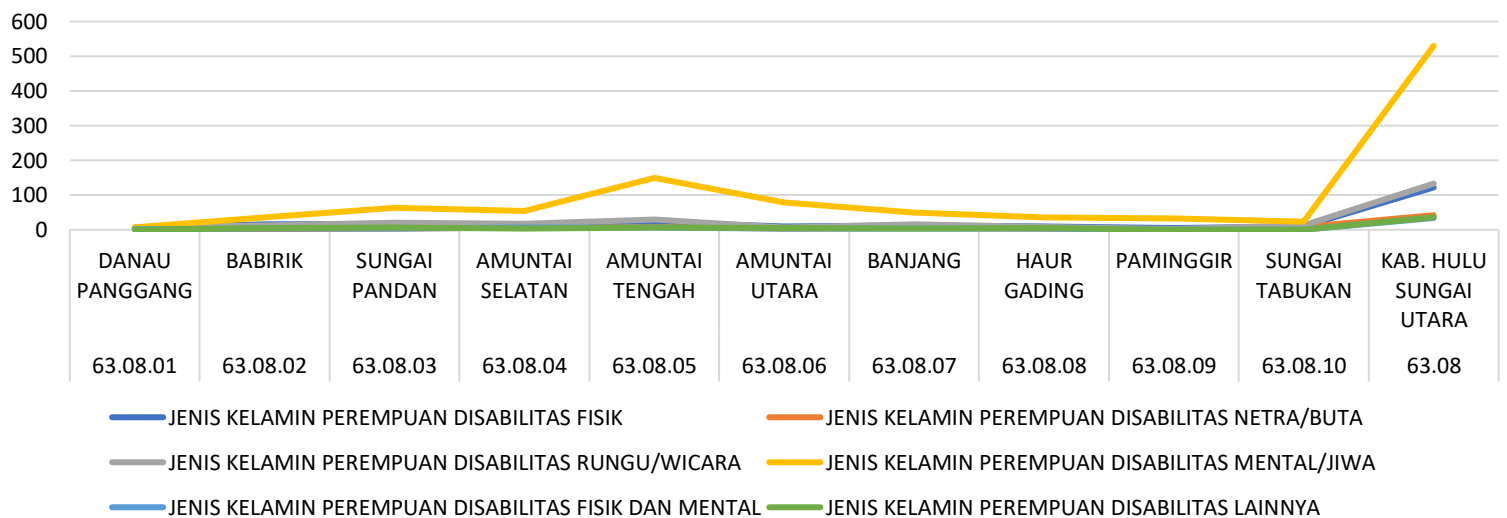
600
500
400
300
200
100
0

| DANAU PANGGANG | BABIRIK | SUNGAI PANDAN | AMUNTAI SELATAN | AMUNTAI TENGAH | AMUNTAI UTARA | BANJANG | HAUR GADING | PAMINGGIR | SUNGAI TABUKAN | KAB. HULU SUNGAI UTARA |
|---|---|---|---|---|---|---|---|---|---|---|
| 63.08.01 | 63.08.02 | 63.08.03 | 63.08.04 | 63.08.05 | 63.08.06 | 63.08.07 | 63.08.08 | 63.08.09 | 63.08.10 | 63.08 |

JENIS KELAMIN PEREMPUAN DISABILITAS FISIK
JENIS KELAMIN PEREMPUAN DISABILITAS NETRA/BUTA
JENIS KELAMIN PEREMPUAN DISABILITAS RUNGU/WICARA
JENIS KELAMIN PEREMPUAN DISABILITAS MENTAL/JIWA
JENIS KELAMIN PEREMPUAN DISABILITAS FISIK DAN MENTAL
JENIS KELAMIN PEREMPUAN DISABILITAS LAINNYA